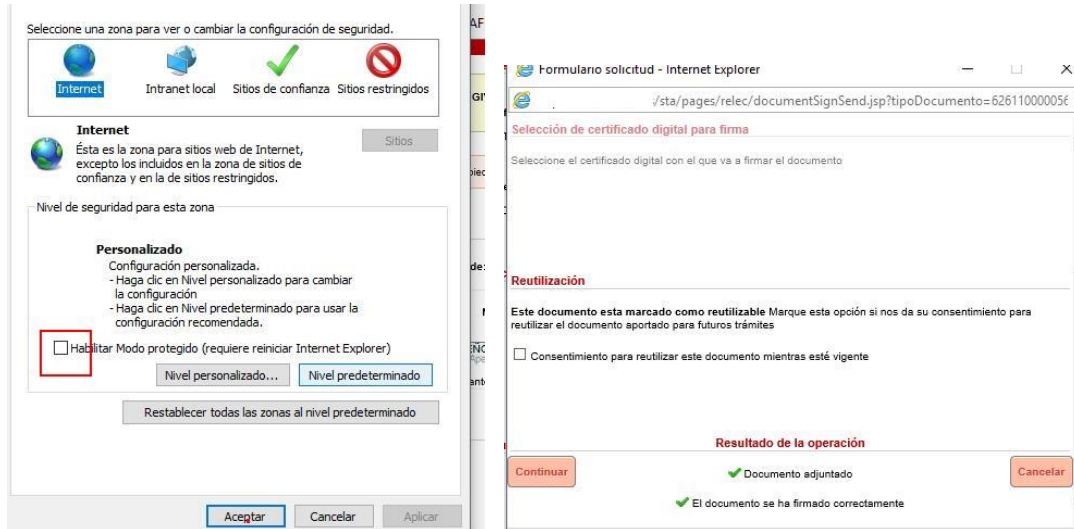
Seleccione una zona para ver o cambiar la configuración de seguridad.

Internet
Intranet local
Sitios de confianza
Sitios restringidos

Internet
Ésta es la zona para sitios web de Internet, excepto los incluidos en la zona de sitios de confianza y en la de sitios restringidos.

Sitios

Nivel de seguridad para esta zona

Personalizado
Configuración personalizada.
- Haga clic en Nivel personalizado para cambiar la configuración
- Haga clic en Nivel predeterminado para usar la configuración recomendada.

Habilitar Modo protegido (requiere reiniciar Internet Explorer)

Nivel personalizado...
Nivel predeterminado

Restablecer todas las zonas al nivel predeterminado

Aceptar
Cancelar
Aplicar

AF
GI
de:
I
ÑC
nt

Formulario solicitud - Internet Explorer

/sta/pages/relec/documentSignSend.jsp?tipoDocumento=62611000005

Selección de certificado digital para firma

Seleccione el certificado digital con el que va a firmar el documento

Reutilización

Este documento esta marcado como reutilizable Marque esta opción si nos da su consentimiento para reutilizar el documento aportado para futuros trámites

Consentimiento para reutilizar este documento mientras esté vigente

Resultado de la operación

Continuar
Documento adjuntado
Cancelar

El documento se ha firmado correctamente